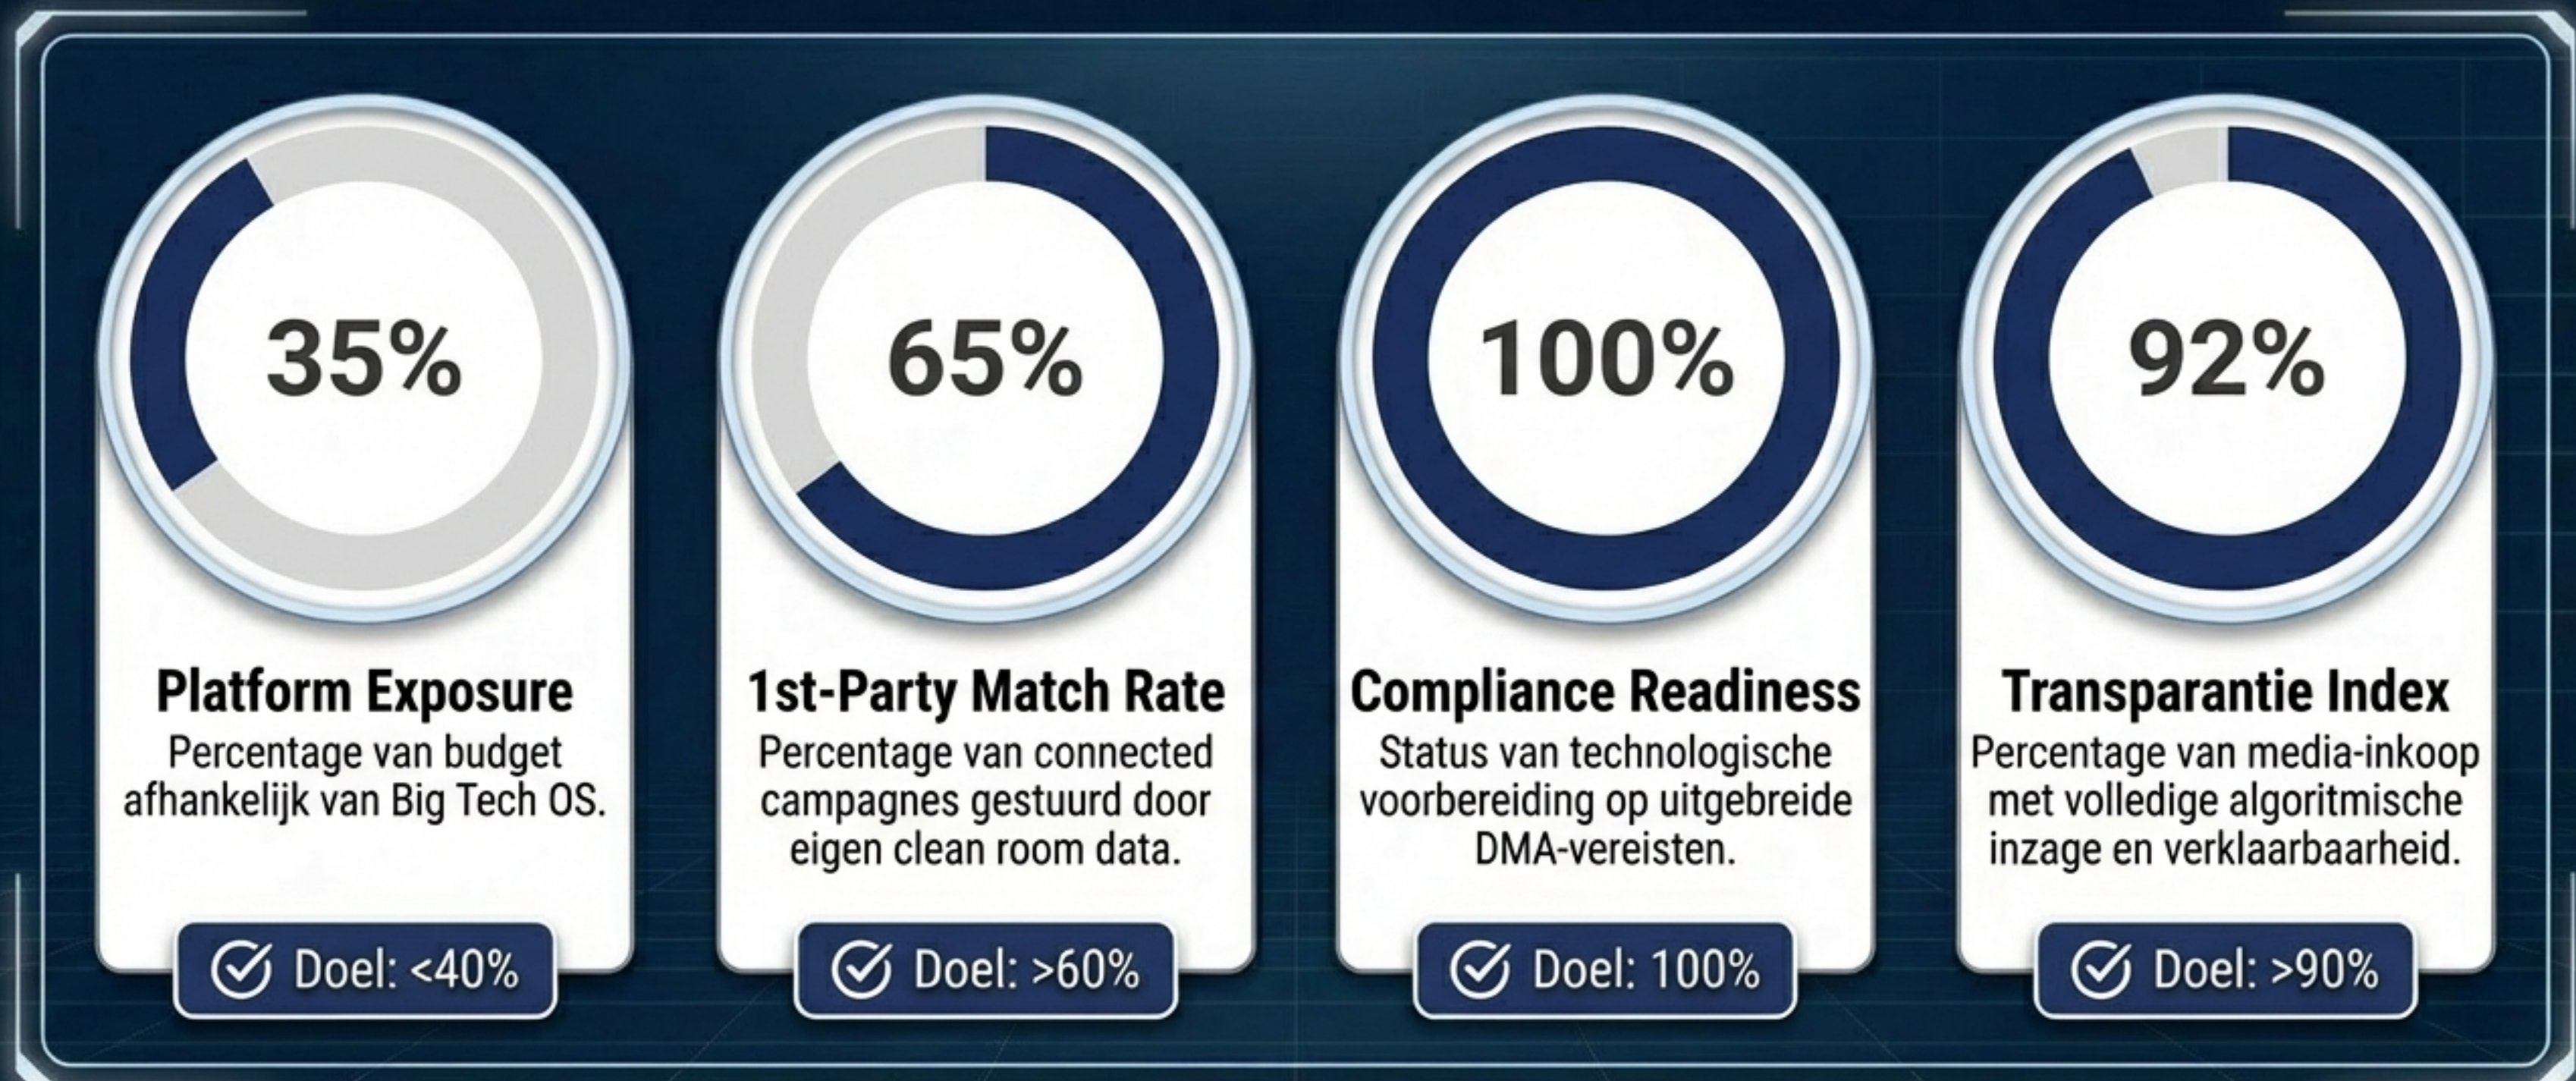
35%

Platform Exposure

Percentage van budget afhankelijk van Big Tech OS.

Doel: <40%

65%

1st-Party Match Rate

Percentage van connected campagnes gestuurd door eigen clean room data.

Doel: >60%

100%

Compliance Readiness

Status van technologische voorbereiding op uitgebreide DMA-vereisten.

Doel: 100%

92%

Transparantie Index

Percentage van media-inkoop met volledige algoritmische inzage en verklaarbaarheid.

Doel: >90%